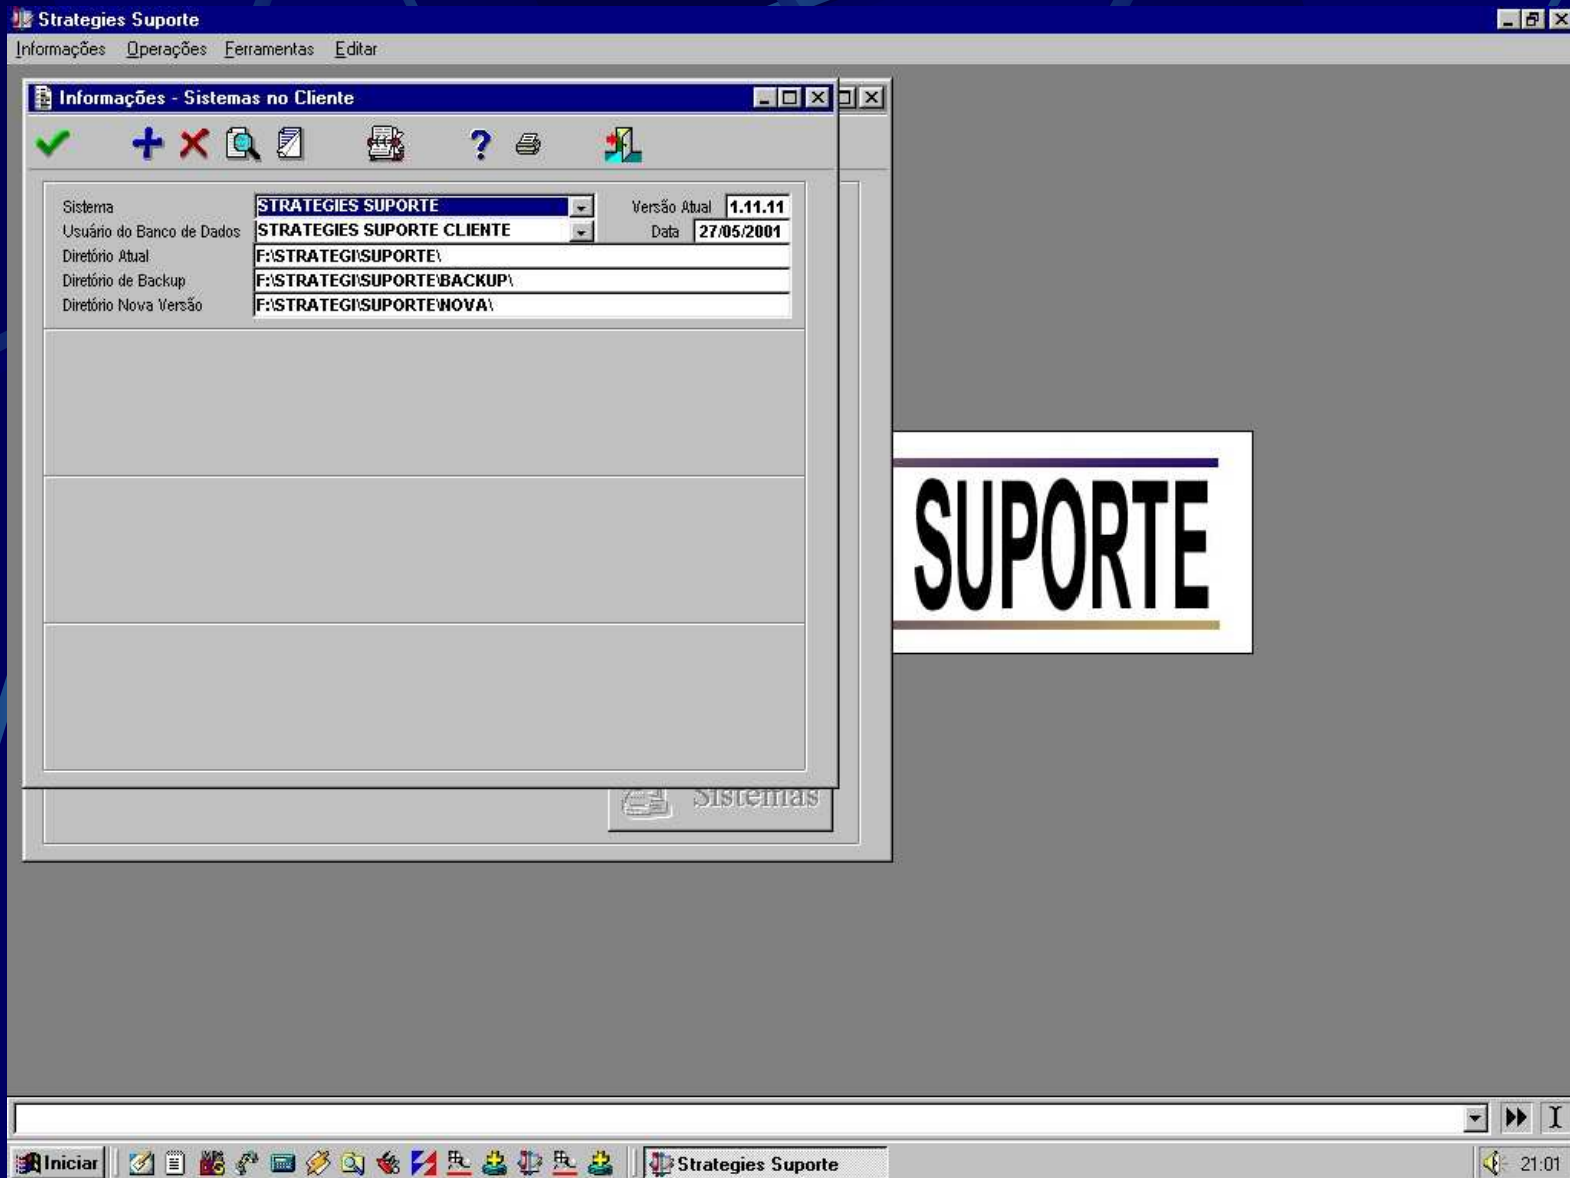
Strategies Suporte

Informações Operações Ferramentas Editar

Informações - Sistemas no Cliente

Sistema STRATEGIES SUPORTE
Versão Atual 1.11.11
Usuário do Banco de Dados STRATEGIES SUPORTE CLIENTE
Data 27/05/2001
Diretório Atual F:\STRATEGI\SUPORTE\
Diretório de Backup F:\STRATEGI\SUPORTE\BACKUP\
Diretório Nova Versão F:\STRATEGI\SUPORTE\NOVA\

Sistemas

SUPORTE

Iniciar
Strategies Suporte
21:01